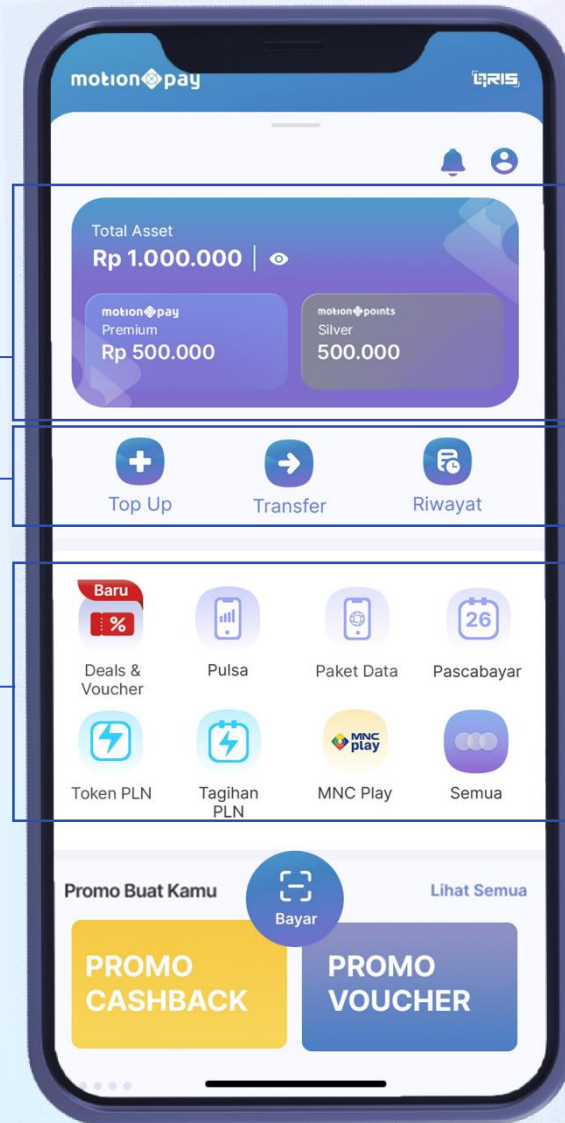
motion pay

QRIS

Total Asset
Rp 1.000.000

motion pay
Premium
Rp 500.000

motion points
Silver
500.000

Top Up
Transfer
Riwayat

Baru
%
Deals & Voucher
Pulsa
Paket Data
26
Pascabayar
Token PLN
Tagihan PLN
MNC play
MNC Play
Semua

Promo Buat Kamu
Bayar
Lihat Semua

PROMO CASHBACK
PROMO VOUCHER